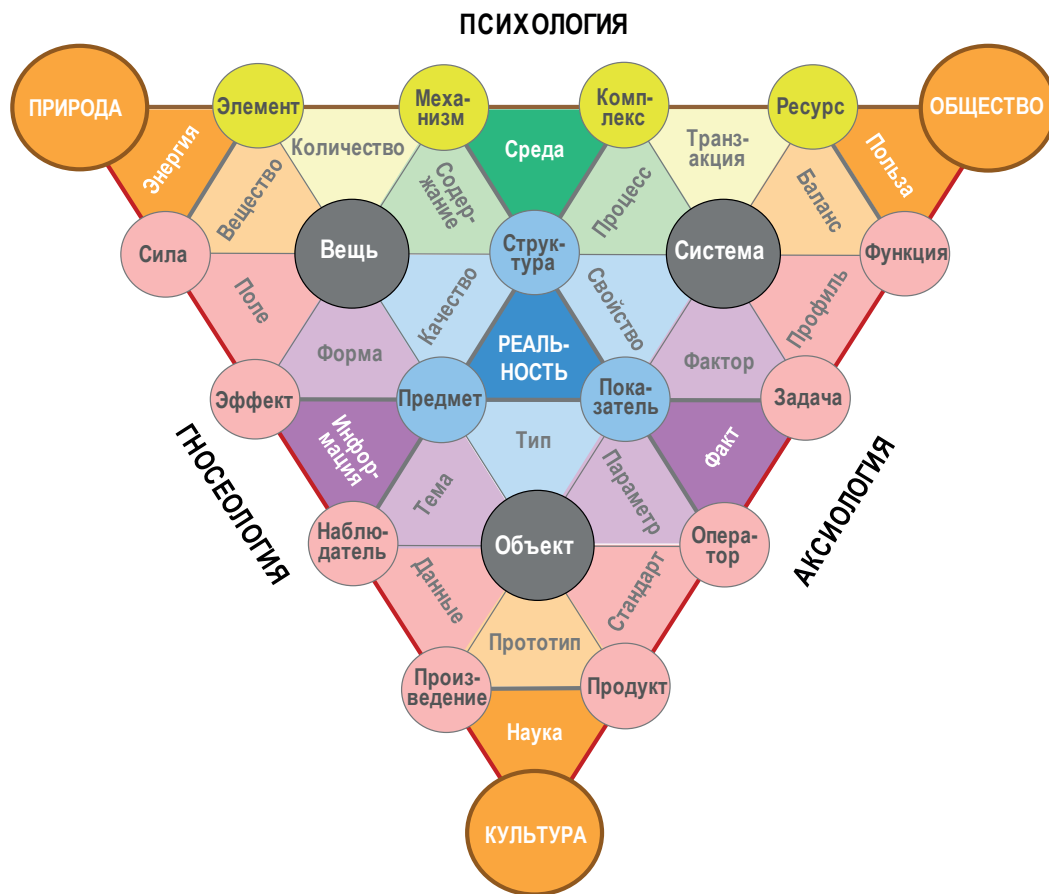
ПСИХОЛОГИЯ

ПРИРОДА

Элемент

Механизм

Комплекс

Ресурс

ОБЩЕСТВО

Энергия

Количество

Среда

Транзакция

Польза

Вещество

Содержание

Процесс

Баланс

Сила

Вещь

Структура

Система

Функция

Поле

Качество

Свойство

Профиль

Форма

РЕАЛЬНОСТЬ

Фактор

Эффект

Предмет

Показатель

Задача

ГНОСЕОЛОГИЯ

Информация

Тип

Факт

АКСИОЛОГИЯ

Тема

Параметр

Наблюдатель

Объект

Оператор

Данные

Стандарт

Прототип

Произведение

Продукт

Наука

КУЛЬТУРА